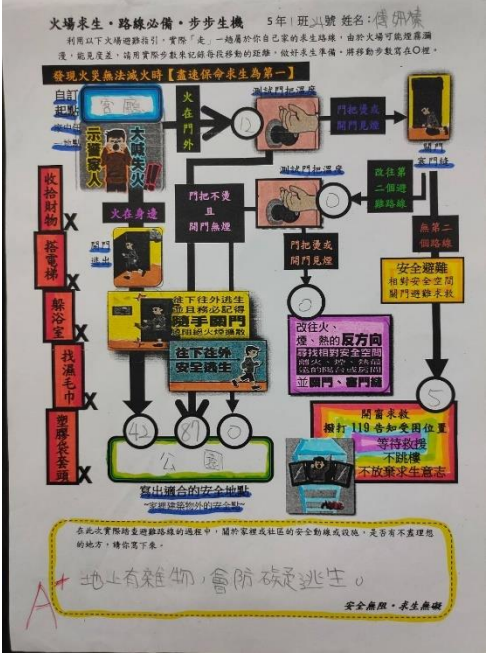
火場求生・路線必備・步步生機　5年1班2號 姓名：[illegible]

利用以下火場避難指引，實際「走」一趟屬於自己家的求生路線，由於火場可能煙霧瀰漫，能見度差，請用實際步數來記錄每段移動的距離，做好求生準備，將移動步數寫在○裡。

發現火災無法滅火時【盡速保命求生為第一】

自己
起點
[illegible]

客廳

示警家人

大喊失火!

火在門外

12

觸摸門把溫度

門把燙或
門縫見煙

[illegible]

門口

客門

改往第二避難路線

收拾財物 X

搭電梯 X

躲浴室 X

找濕毛巾 X

塑膠袋套頭 X

火在身邊

門把不燙
且
門外無煙

觸摸門把溫度

0

無第二個路線

門把燙或
門縫見煙

安全避難
相對安全空間
關門避難求救

往下往外逃生
並且務必記得
隨手關門
阻絕火煙擴散

往下往外
安全逃生

0

改往火、
煙、熱的反方向
尋找相對安全空間
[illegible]
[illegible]
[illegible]門、窗門縫

5

關窗求救
撥打 119 告知受困位置
等待救援
不跳樓
不放棄求生意志

42

81

0

公園

避出適合的安全地點
(家裡建築物外的安全處)

在此次實際踏查避難路線的過程中，關於家裡或社區的安全動線或設施，是否有不盡理想的地方，請你寫下來。

A+　地上有雜物，會防礙逃生。

安全無限・求生無礙